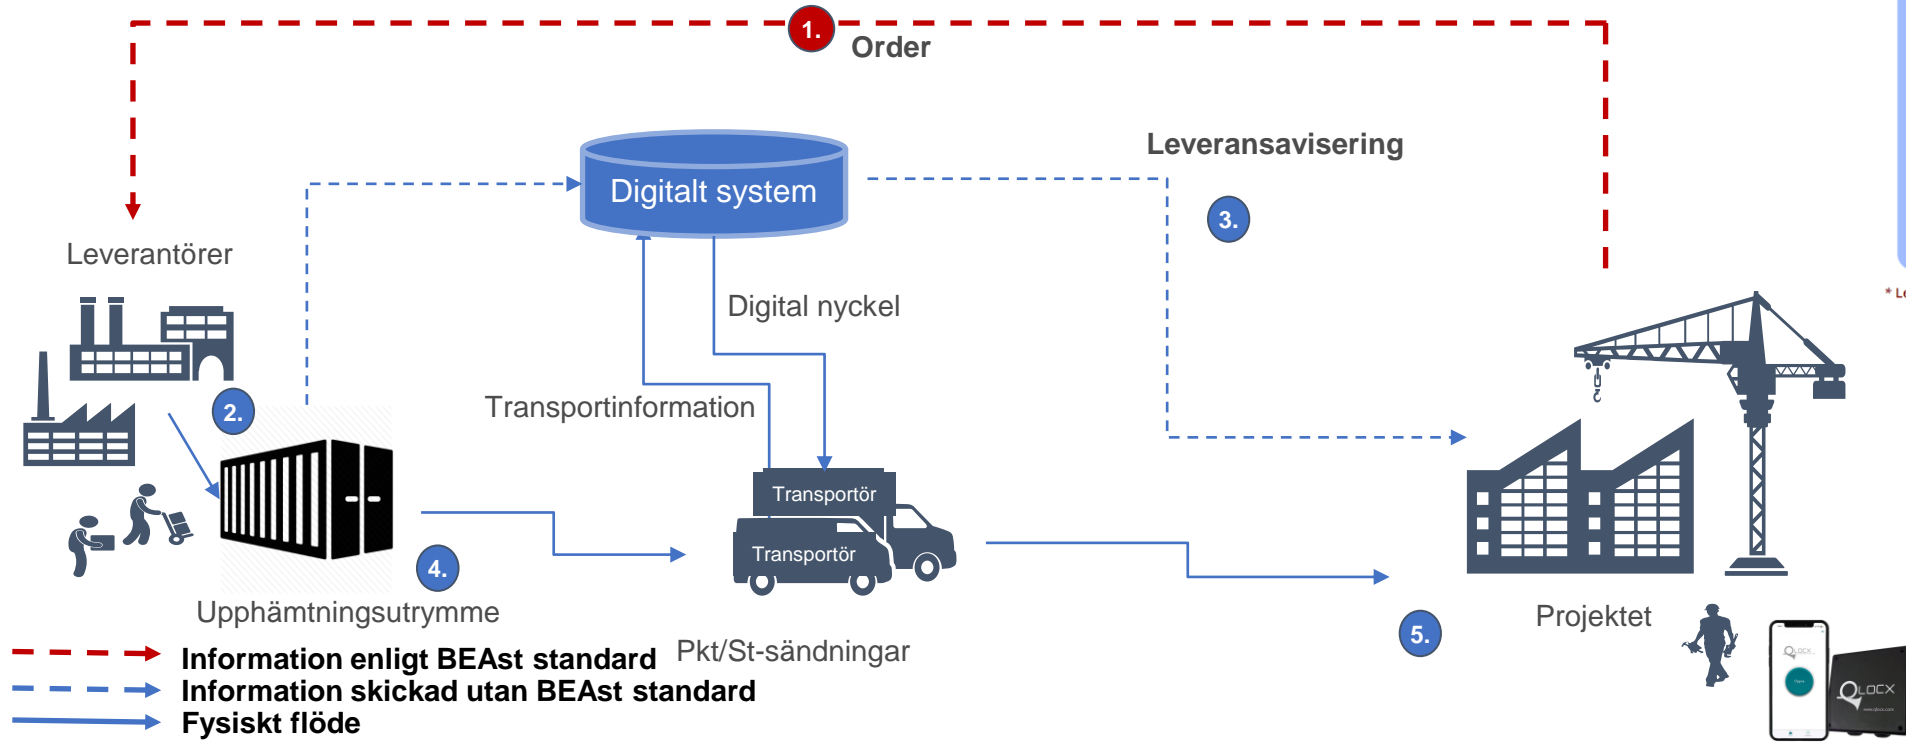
1. Order

Digitalt system

Leveransavisering

3.

Leverantörer

Digital nyckel

2.

Transportinformation

Transportör

Transportör

4.

Upphämtningsutrymme

Projektet

5.

Information enligt BEAst standard

Pkt/St-sändningar

Information skickad utan BEAst standard

Fysiskt flöde

QLOCX